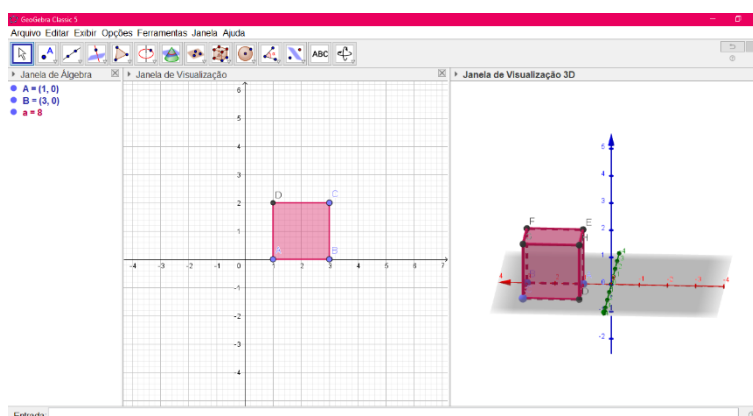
GeoGebra Classic 5

Arquivo Editar Exibir Opções Ferramentas Janela Ajuda

ABC

Janela de Álgebra

A = (1, 0)

B = (3, 0)

a = 8

Janela de Visualização

6

5

4

3

2

1

0

-1

-2

-3

-4

-4 -3 -2 -1 0 1 2 3 4 5 6 7

D

C

A

B

Janela de Visualização 3D

F

E

5

4

3

2

1

-1

-2

Entrada